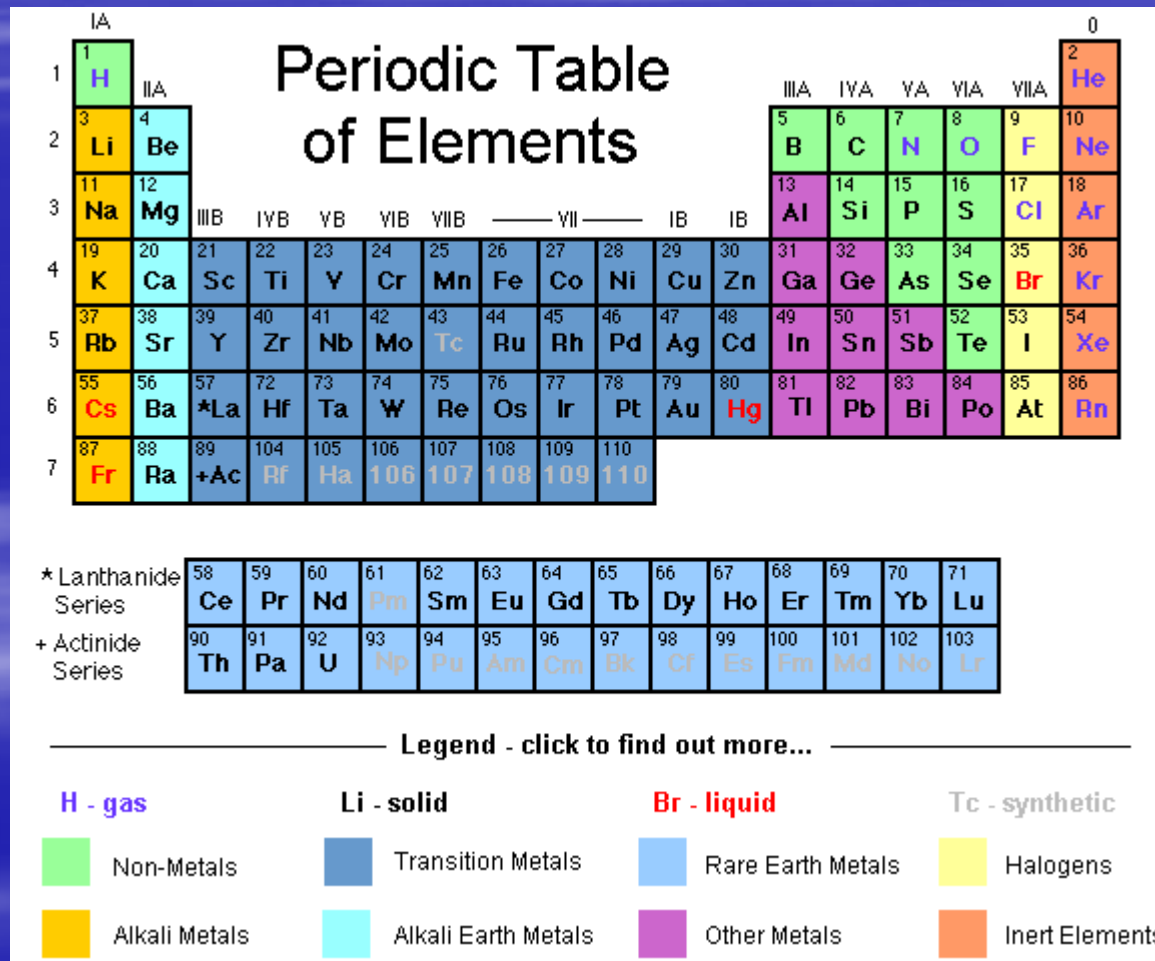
Periodic Table of Elements

| | IA | IIA | IIIB | IVB | VB | VIB | VIIB | VII | VII | VII | IB | IB | IIIA | IVA | VA | VIA | VIIA | 0 |
|---|---|---|---|---|---|---|---|---|---|---|---|---|---|---|---|---|---|---|
| 1 | 1 H | | | | | | | | | | | | | | | | | 2 He |
| 2 | 3 Li | 4 Be | | | | | | | | | | | 5 B | 6 C | 7 N | 8 O | 9 F | 10 Ne |
| 3 | 11 Na | 12 Mg | | | | | | | | | | | 13 Al | 14 Si | 15 P | 16 S | 17 Cl | 18 Ar |
| 4 | 19 K | 20 Ca | 21 Sc | 22 Ti | 23 V | 24 Cr | 25 Mn | 26 Fe | 27 Co | 28 Ni | 29 Cu | 30 Zn | 31 Ga | 32 Ge | 33 As | 34 Se | 35 Br | 36 Kr |
| 5 | 37 Rb | 38 Sr | 39 Y | 40 Zr | 41 Nb | 42 Mo | 43 Tc | 44 Ru | 45 Rh | 46 Pd | 47 Ag | 48 Cd | 49 In | 50 Sn | 51 Sb | 52 Te | 53 I | 54 Xe |
| 6 | 55 Cs | 56 Ba | 57 *La | 72 Hf | 73 Ta | 74 W | 75 Re | 76 Os | 77 Ir | 78 Pt | 79 Au | 80 Hg | 81 Tl | 82 Pb | 83 Bi | 84 Po | 85 At | 86 Rn |
| 7 | 87 Fr | 88 Ra | 89 +Ac | 104 Rf | 105 Ha | 106 106 | 107 107 | 108 108 | 109 109 | 110 110 | | | | | | | | |

| | | | | | | | | | | | | | | |
|---|---|---|---|---|---|---|---|---|---|---|---|---|---|---|
| * Lanthanide Series | 58 Ce | 59 Pr | 60 Nd | 61 Pm | 62 Sm | 63 Eu | 64 Gd | 65 Tb | 66 Dy | 67 Ho | 68 Er | 69 Tm | 70 Yb | 71 Lu |
| + Actinide Series | 90 Th | 91 Pa | 92 U | 93 Np | 94 Pu | 95 Am | 96 Cm | 97 Bk | 98 Cf | 99 Es | 100 Fm | 101 Md | 102 No | 103 Lr |

Legend - click to find out more...

H - gas Li - solid Br - liquid Tc - synthetic

Non-Metals Transition Metals Rare Earth Metals Halogens

Alkali Metals Alkali Earth Metals Other Metals Inert Elements